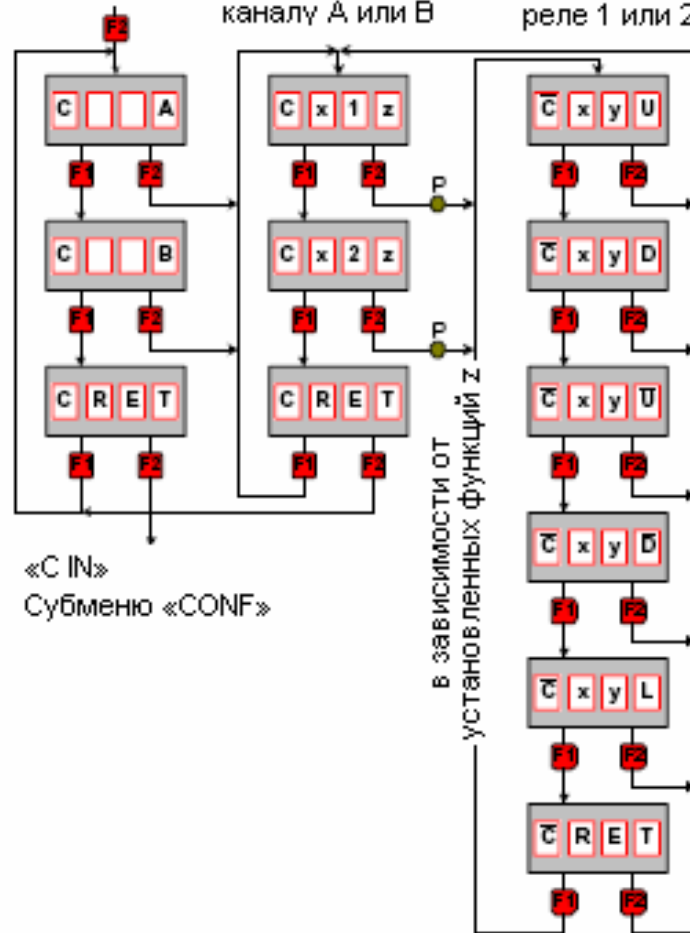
каналу A или B

реле 1 или 2

F2

C A

F1 F2

C B

F1 F2

C R E T

F1 F2

«C IN»
Субменю «CONF»

C x 1 z

F1 F2

P

C x 2 z

F1 F2

P

C R E T

F1 F2

в зависимости от установленных функций z

$\overline{C}$ x y U

F1 F2

$\overline{C}$ x y D

F1 F2

$\overline{C}$ x y $\overline{U}$

F1 F2

$\overline{C}$ x y $\overline{D}$

F1 F2

$\overline{C}$ x y L

F1 F2

$\overline{C}$ R E T

F1 F2